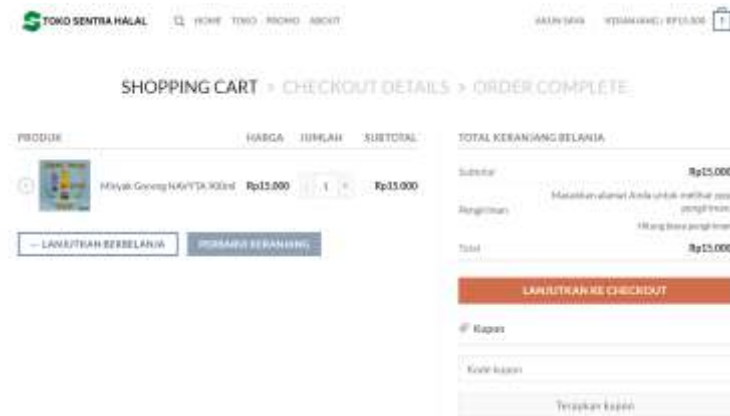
TOKO SENTRA HALAL
HOME TOKO PROMO ABOUT
AKUN SAYA KERANJANG / RP15.000 1

SHOPPING CART > CHECKOUT DETAILS > ORDER COMPLETE

| PRODUK | HARGA | JUMLAH | SUBTOTAL |
|---|---|---|---|
| Minyak Goreng NAVYTA 900ml | Rp15.000 | 1 | Rp15.000 |

← LANJUTKAN BERBELANJA
PERBARUI KERANJANG

TOTAL KERANJANG BELANJA

| | |
|---|---|
| Subtotal | Rp15.000 |
| Pengiriman | Masukkan alamat Anda untuk melihat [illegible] pengiriman. Hitung biaya pengiriman |
| Total | Rp15.000 |

LANJUTKAN KE CHECKOUT

Kupon

Kode kupon

Terapkan kupon